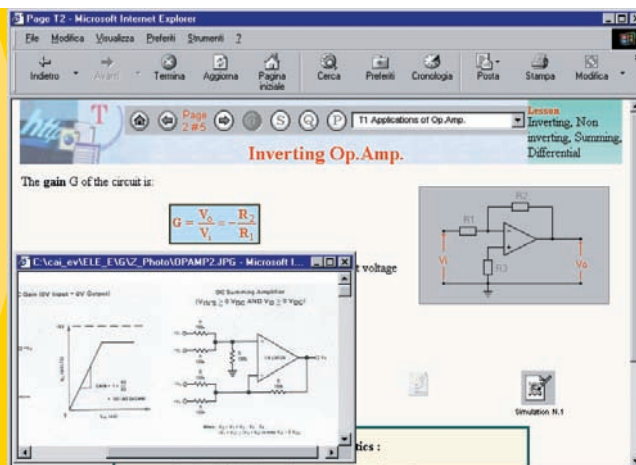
Page T2 - Microsoft Internet Explorer

File Modifica Visualizza Preferiti Strumenti ?

Indietro Avanti Termina Aggiorna Pagina iniziale Cerca Preferiti Cronologia Posta Stampa Modifica

Page 2 #5

S Q P

T1 Applications of Op.Amp.

Lesson
Inverting, Non inverting, Summing, Differential

Inverting Op.Amp.

The **gain** G of the circuit is:

$G = \frac{V_o}{V_i} = -\frac{R_2}{R_1}$

t voltage

R2
R1
R3
Vi
Vo

C:\cai_ev\ELE_E\G\Z_Photo\OPAMP2.JPG - Microsoft I...

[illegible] Gain (0V Input = 0V Output)

DC Summing Amplifier
($V_{IN}$'s ≥ 0 $V_{DC}$ AND $V_O$ ≥ 0 $V_{DC}$)

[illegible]

Simulation N.1

tics :